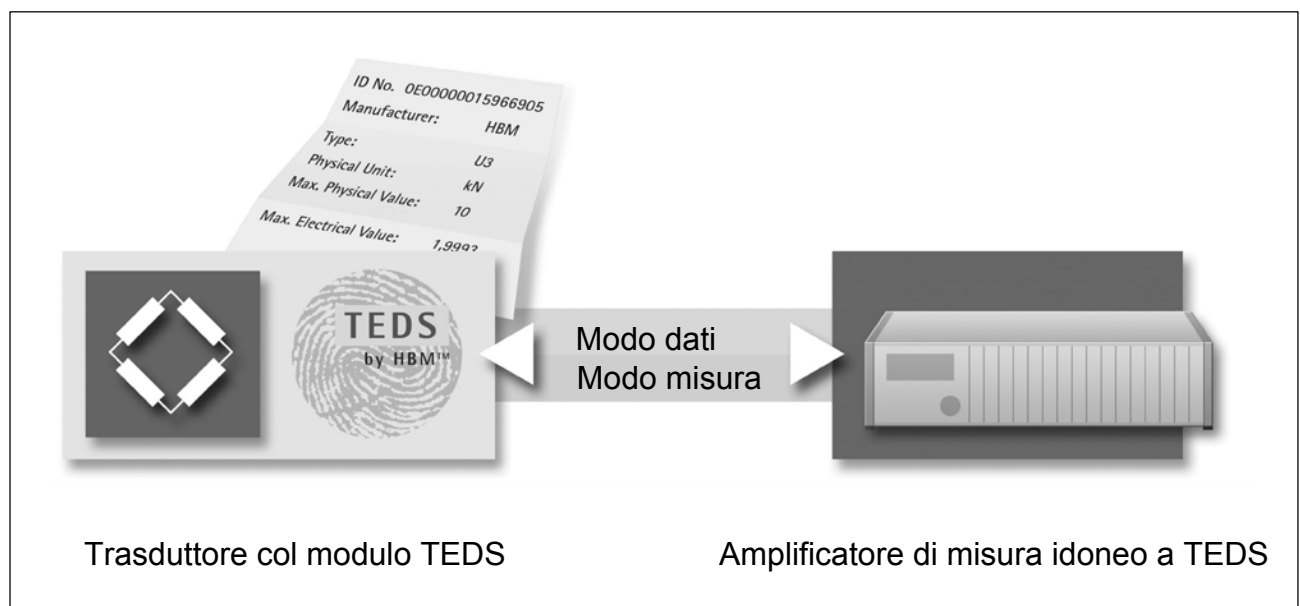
ID No. 0E00000015966905
Manufacturer: HBM
Type:
Physical Unit: U3
Max. Physical Value: kN
10
Max. Electrical Value: 1,999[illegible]

TEDS
by HBM™

Modo dati
Modo misura

Trasduttore col modulo TEDS

Amplificatore di misura idoneo a TEDS